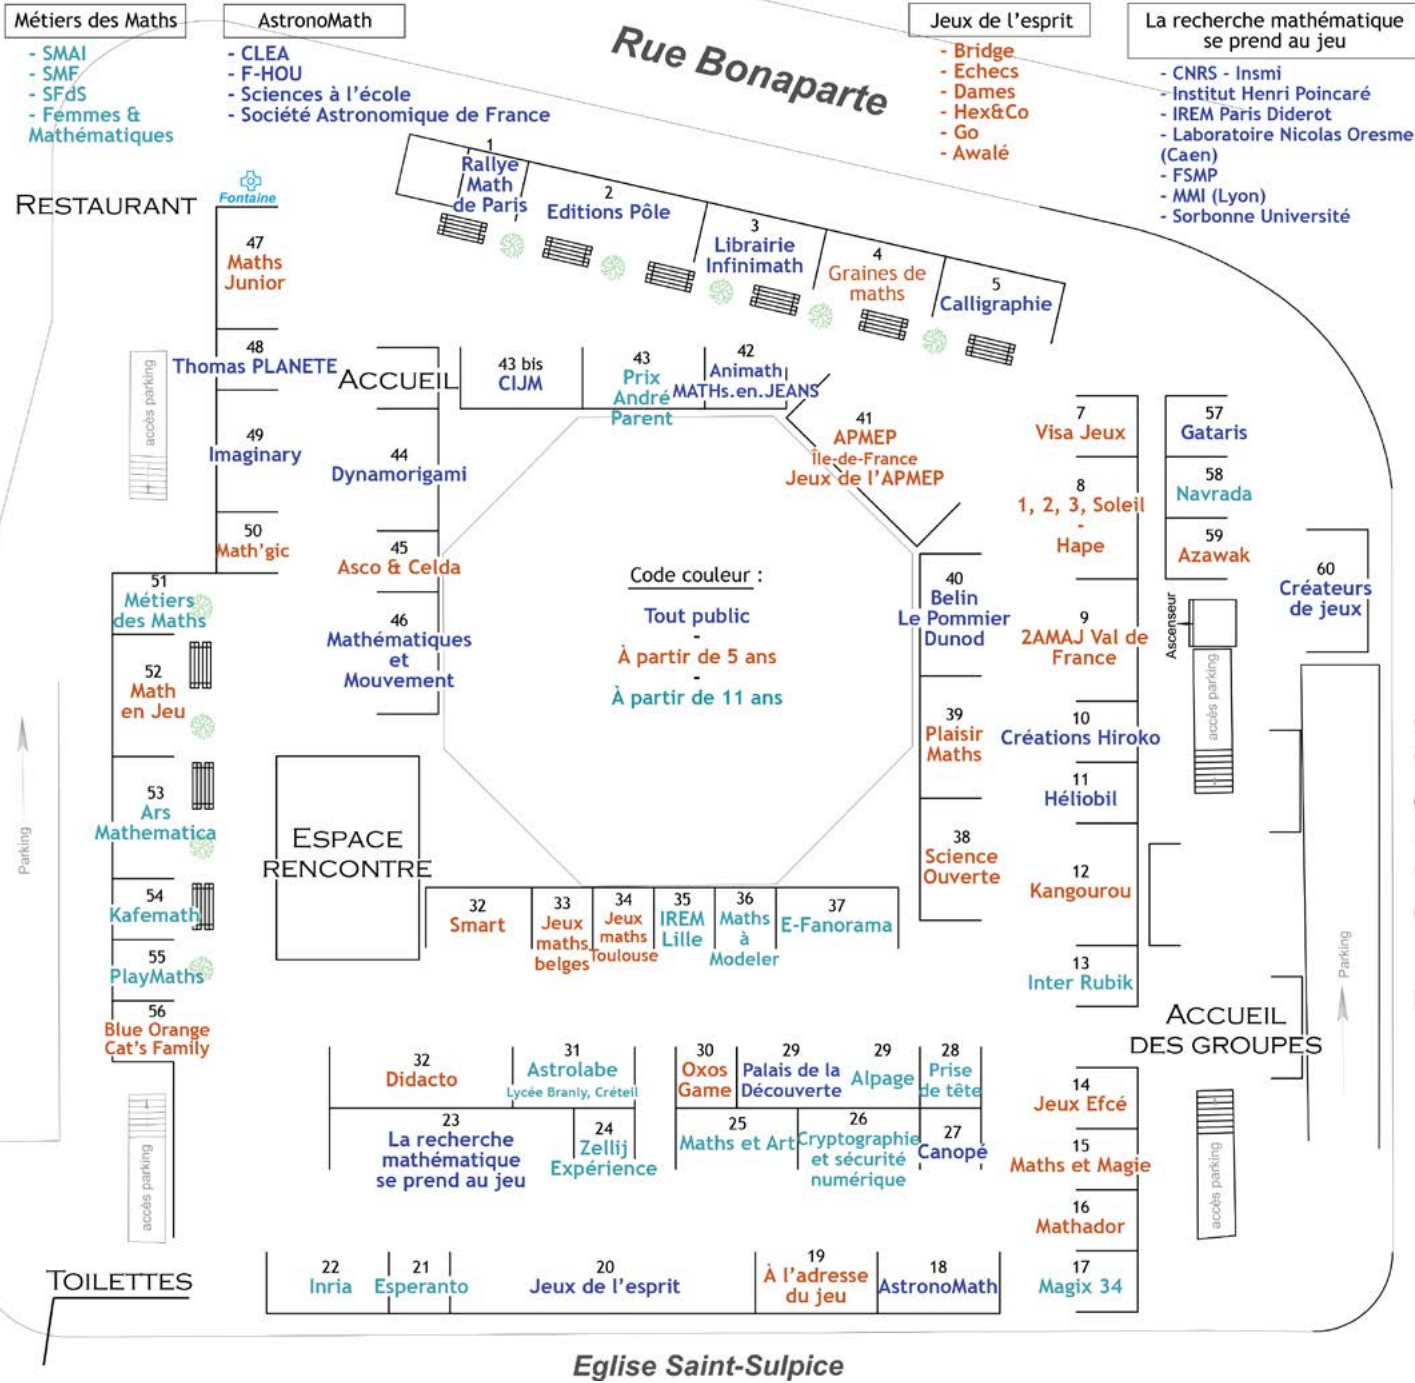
Métiers des Maths
- SMAI
- SMF
- SFdS
- Femmes & Mathématiques

AstronoMath
- CLEA
- F-HOU
- Sciences à l'école
- Société Astronomique de France

Rue Bonaparte

Jeux de l'esprit
- Bridge
- Echecs
- Dames
- Hex&Co
- Go
- Awalé

La recherche mathématique se prend au jeu
- CNRS - Insmi
- Institut Henri Poincaré
- IREM Paris Diderot
- Laboratoire Nicolas Oresme (Caen)
- FSMP
- MMI (Lyon)
- Sorbonne Université

RESTAURANT
Fontaine

1 Rallye Math de Paris
2 Editions Pôle
3 Librairie Infinimath
4 Graines de maths
5 Calligraphie

47 Maths Junior
48 Thomas PLANETE
ACCUEIL
43 bis CIJM
43 Prix André Parent
42 Animath MATHs.en.JEANS
41 APMEP Île-de-France Jeux de l'APMEP
accès parking
49 Imaginary
44 Dynamorigami
50 Math'gic
45 Asco & Celda
7 Visa Jeux
8 1, 2, 3, Soleil - Hape
57 Gataris
58 Navrada
59 Azawak
60 Créateurs de jeux

Code couleur :
Tout public
-
À partir de 5 ans
-
À partir de 11 ans

51 Métiers des Maths
46 Mathématiques et Mouvement
40 Belin Le Pommier Dunod
9 2AMAJ Val de France
Ascenseur
accès parking
52 Math en Jeu
39 Plaisir Maths
10 Créations Hiroko
11 Héliobil
Parking
53 Ars Mathematica
ESPACE RENCONTRE
38 Science Ouverte
12 Kangourou
54 Kafemath
32 Smart
33 Jeux maths belges
34 Jeux maths Toulouse
35 IREM Lille
36 Maths à Modeler
37 E-Fanorama
55 PlayMaths
13 Inter Rubik
Parking
56 Blue Orange Cat's Family
ACCUEIL DES GROUPES
32 Didacto
31 Astrolabe Lycée Branly, Créteil
30 Oxos Game
29 Palais de la Découverte
29 Alpage
28 Prise de tête
14 Jeux Efcé
23 La recherche mathématique se prend au jeu
24 Zellij Expérience
25 Maths et Art
26 Cryptographie et sécurité numérique
27 Canopé
15 Maths et Magie
accès parking
accès parking
16 Mathador
TOILETTES
22 Inria
21 Esperanto
20 Jeux de l'esprit
19 À l'adresse du jeu
18 AstronoMath
17 Magix 34

Eglise Saint-Sulpice